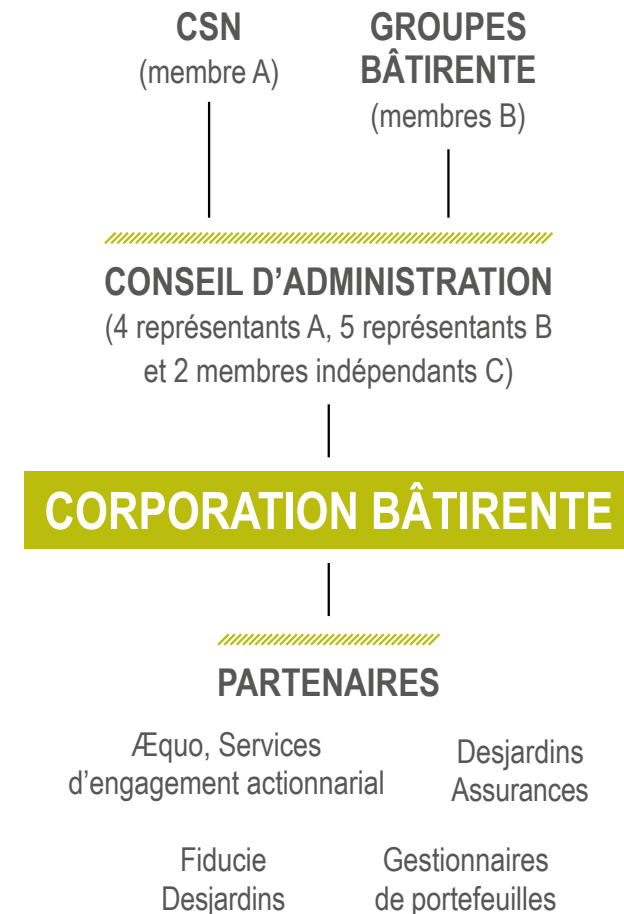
CSN
(membre A)

GROUPES BÂTIRENTE
(membres B)

CONSEIL D’ADMINISTRATION
(4 représentants A, 5 représentants B et 2 membres indépendants C)

CORPORATION BÂTIRENTE

PARTENAIRES

Æquo, Services d’engagement actionnarial

Desjardins Assurances

Fiducie Desjardins

Gestionnaires de portefeuilles